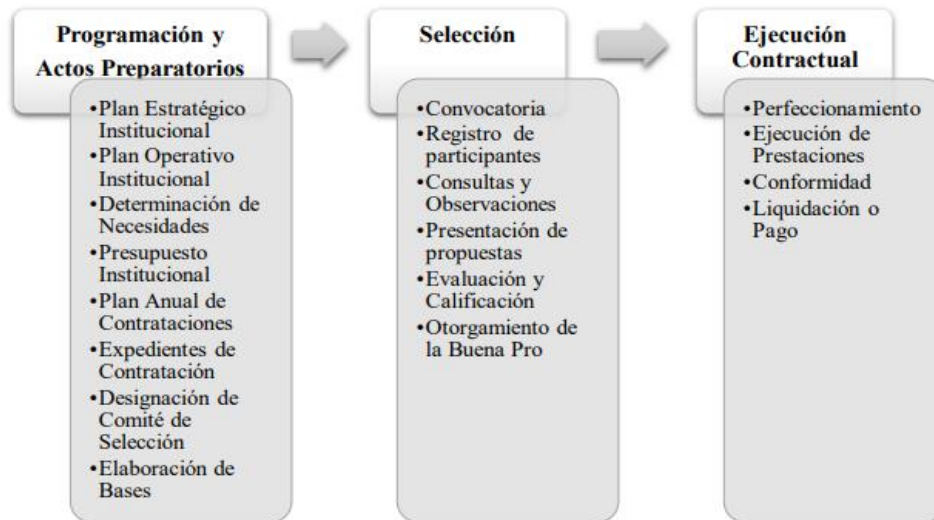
Programación y Actos Preparatorios

•Plan Estratégico Institucional
•Plan Operativo Institucional
•Determinación de Necesidades
•Presupuesto Institucional
•Plan Anual de Contrataciones
•Expedientes de Contratación
•Designación de Comité de Selección
•Elaboración de Bases

Selección

•Convocatoria
•Registro de participantes
•Consultas y Observaciones
•Presentación de propuestas
•Evaluación y Calificación
•Otorgamiento de la Buena Pro

Ejecución Contractual

•Perfeccionamiento
•Ejecución de Prestaciones
•Conformidad
•Liquidación o Pago